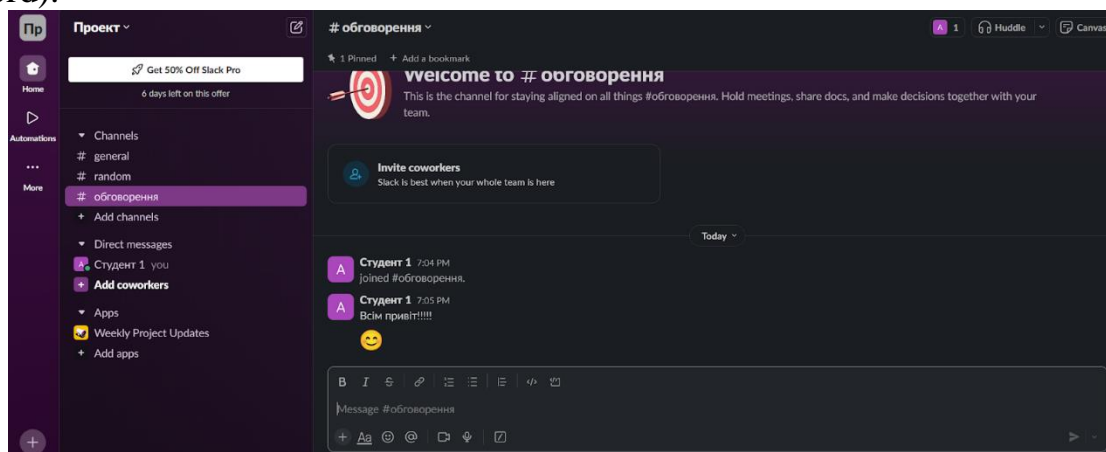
Пр

Home

Automations

More

Проект

Get 50% Off Slack Pro

6 days left on this offer

Channels
# general
# random
# обговорення
+ Add channels

Direct messages
Студент 1 you
+ Add coworkers

Apps
Weekly Project Updates
+ Add apps

# обговорення

A 1 Huddle Canvas

1 Pinned + Add a bookmark

Welcome to # обговорення

This is the channel for staying aligned on all things #обговорення. Hold meetings, share docs, and make decisions together with your team.

Invite coworkers
Slack is best when your whole team is here

Today

Студент 1 7:04 PM
joined #обговорення.

Студент 1 7:05 PM
Всім привіт!!!!!

B I S

Message #обговорення

+ Aa @